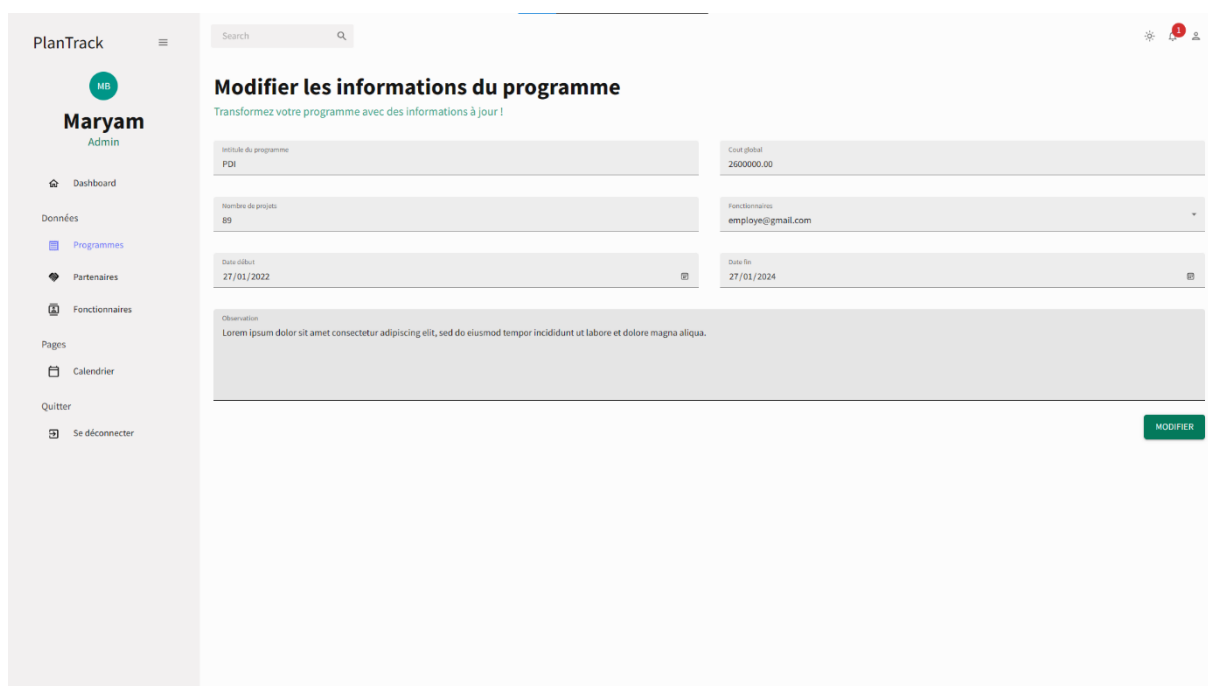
PlanTrack

MB

Maryam
Admin

Dashboard

Données

Programmes

Partenaires

Fonctionnaires

Pages

Calendrier

Quitter

Se déconnecter

Search

1

Modifier les informations du programme

Transformez votre programme avec des informations à jour !

Intitule du programme
PDI

Cout global
2600000.00

Nombre de projets
89

Fonctionnaires
employe@gmail.com

Date début
27/01/2022

Date fin
27/01/2024

Observation
Lorem ipsum dolor sit amet consectetur adipiscing elit, sed do eiusmod tempor incididunt ut labore et dolore magna aliqua.

MODIFIER